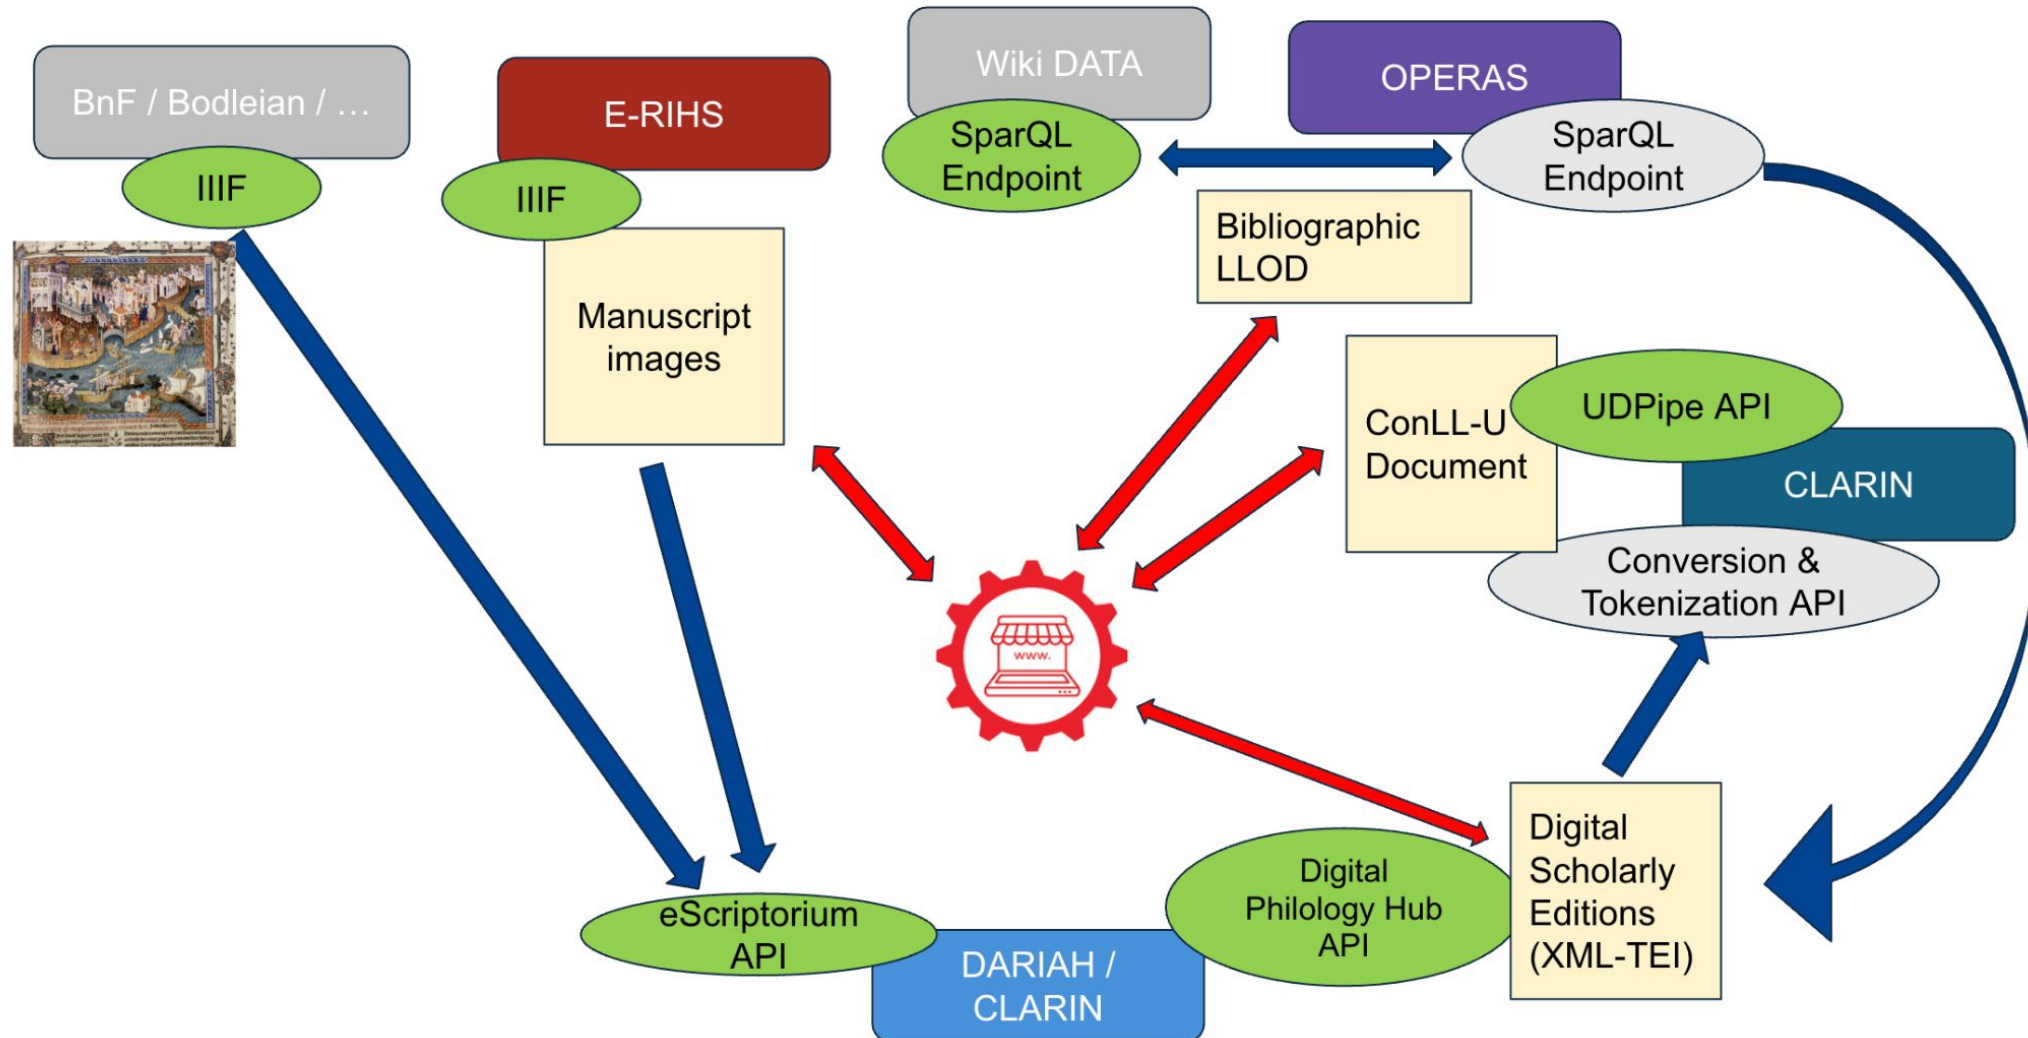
BnF / Bodleian / …

IIIF

E-RIHS

IIIF

Manuscript images

Wiki DATA

SparQL Endpoint

OPERAS

SparQL Endpoint

Bibliographic LLOD

ConLL-U Document

UDPipe API

CLARIN

Conversion & Tokenization API

www.

Digital Scholarly Editions (XML-TEI)

Digital Philology Hub API

eScriptorium API

DARIAH / CLARIN